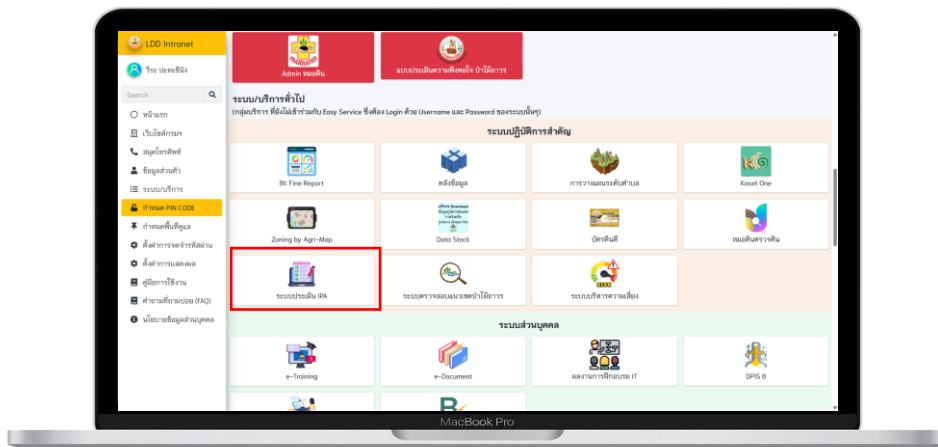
LDD Intranet

วีระ ปะทะชีนัง

Search

หน้าแรก

เว็บไซต์กรมฯ

สมุดโทรศัพท์

ข้อมูลส่วนตัว

ระบบ/บริการ

กำหนด PIN CODE

กำหนดพื้นที่ดูแล

ตั้งค่าการจดจำรหัสผ่าน

ตั้งค่าการแสดงผล

คู่มือการใช้งาน

คำถามที่ถามบ่อย (FAQ)

นโยบายข้อมูลส่วนบุคคล

Admin หมอดิน

แบบประเมินความพึงพอใจ บ้านได้การ

ระบบ/บริการทั่วไป

(กลุ่มบริการ ที่ยังไม่เข้าร่วมกับ Easy Service ซึ่งต้อง Login ด้วย Username และ Password ของระบบนั้นๆ)

ระบบปฏิบัติการสำคัญ

Bt Fine Report

คลังข้อมูล

การวางแผนระดับตำบล

Kaset One

Zoning by Agri-Map

Data Stock

บัตรดินดี

หมอดินตรวจดิน

ระบบประเมิน IPA

ระบบตรวจสอบแนวเขตป่าไม้ถาวร

ระบบบริหารความเสี่ยง

ระบบส่วนบุคคล

e-Training

e-Document

ผลงานการฝึกอบรม IT

DPIS 6

MacBook Pro